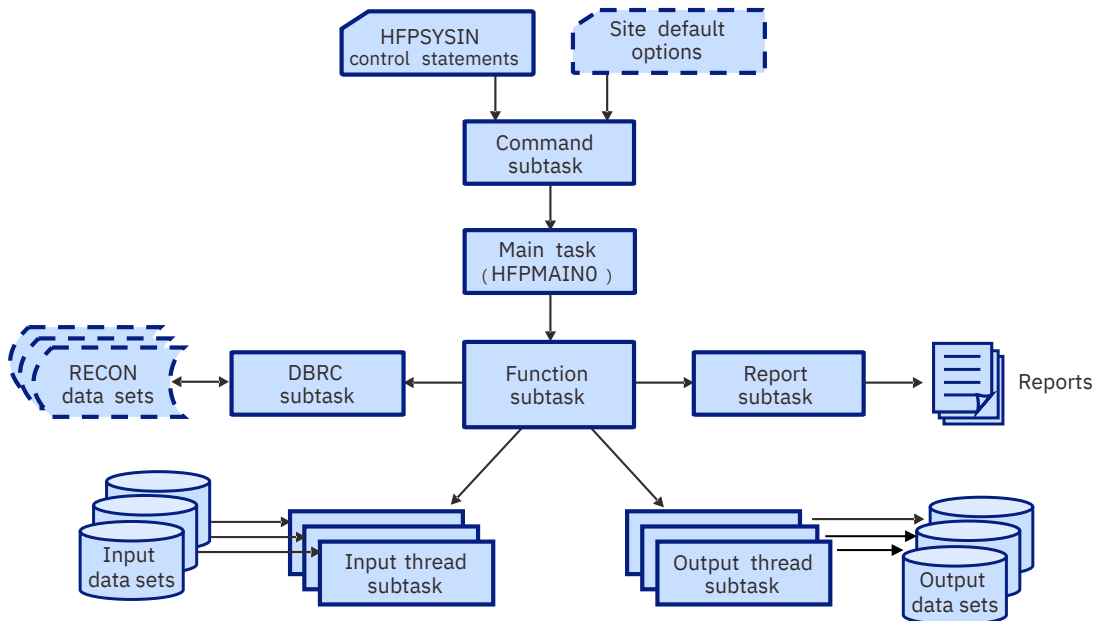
HFPSYSIN
control statements

Site default
options

Command
subtask

Main task
( HFPMAIN0 )

RECON
data sets

DBRC
subtask

Function
subtask

Report
subtask

Reports

Input
data sets

Input thread
subtask

Output thread
subtask

Output
data sets